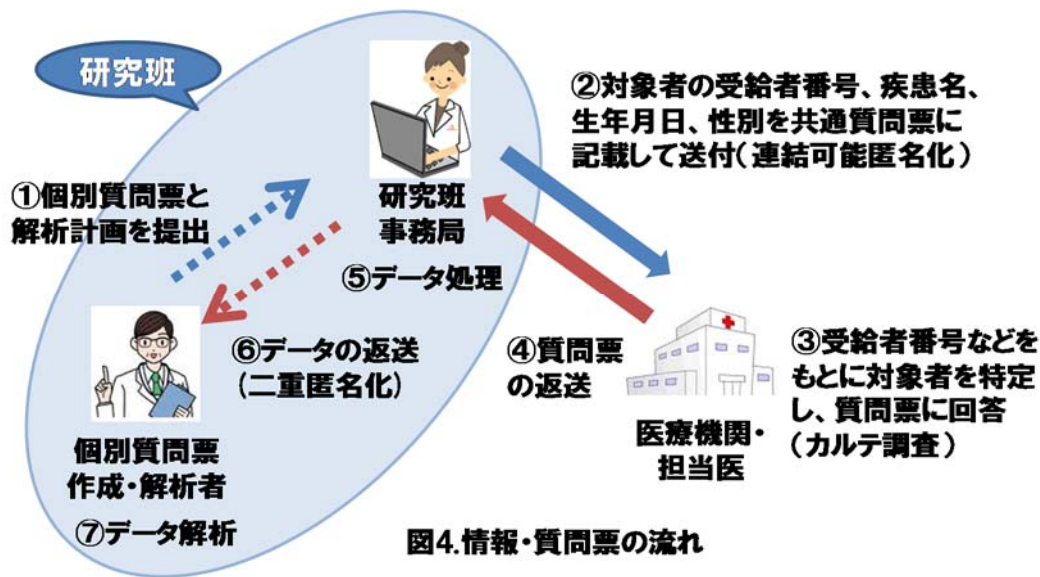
研究班

②対象者の受給者番号、疾患名、生年月日、性別を共通質問票に記載して送付(連結可能匿名化)

①個別質問票と解析計画を提出

研究班
事務局

⑤データ処理

⑥データの返送
(二重匿名化)

④質問票の返送

③受給者番号などをもとに対象者を特定し、質問票に回答
(カルテ調査)

医療機関・
担当医

個別質問票
作成・解析者

⑦データ解析

図4.情報・質問票の流れ